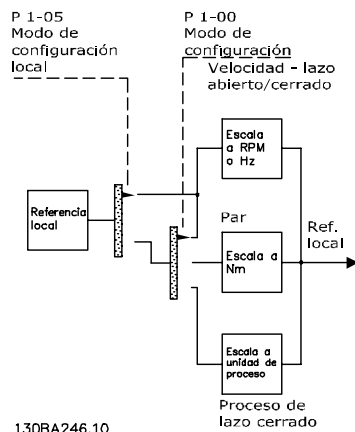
P 1-05
Modo de
configuración
local

P 1-00
Modo de
configuración

Velocidad - lazo
abierto/cerrado

Escala
a RPM
o Hz

Referencia
local

Par

Escala
a
Nm

Ref.
local

Escala a
unidad de
proceso

Proceso de
lazo cerrado

130BA246.10